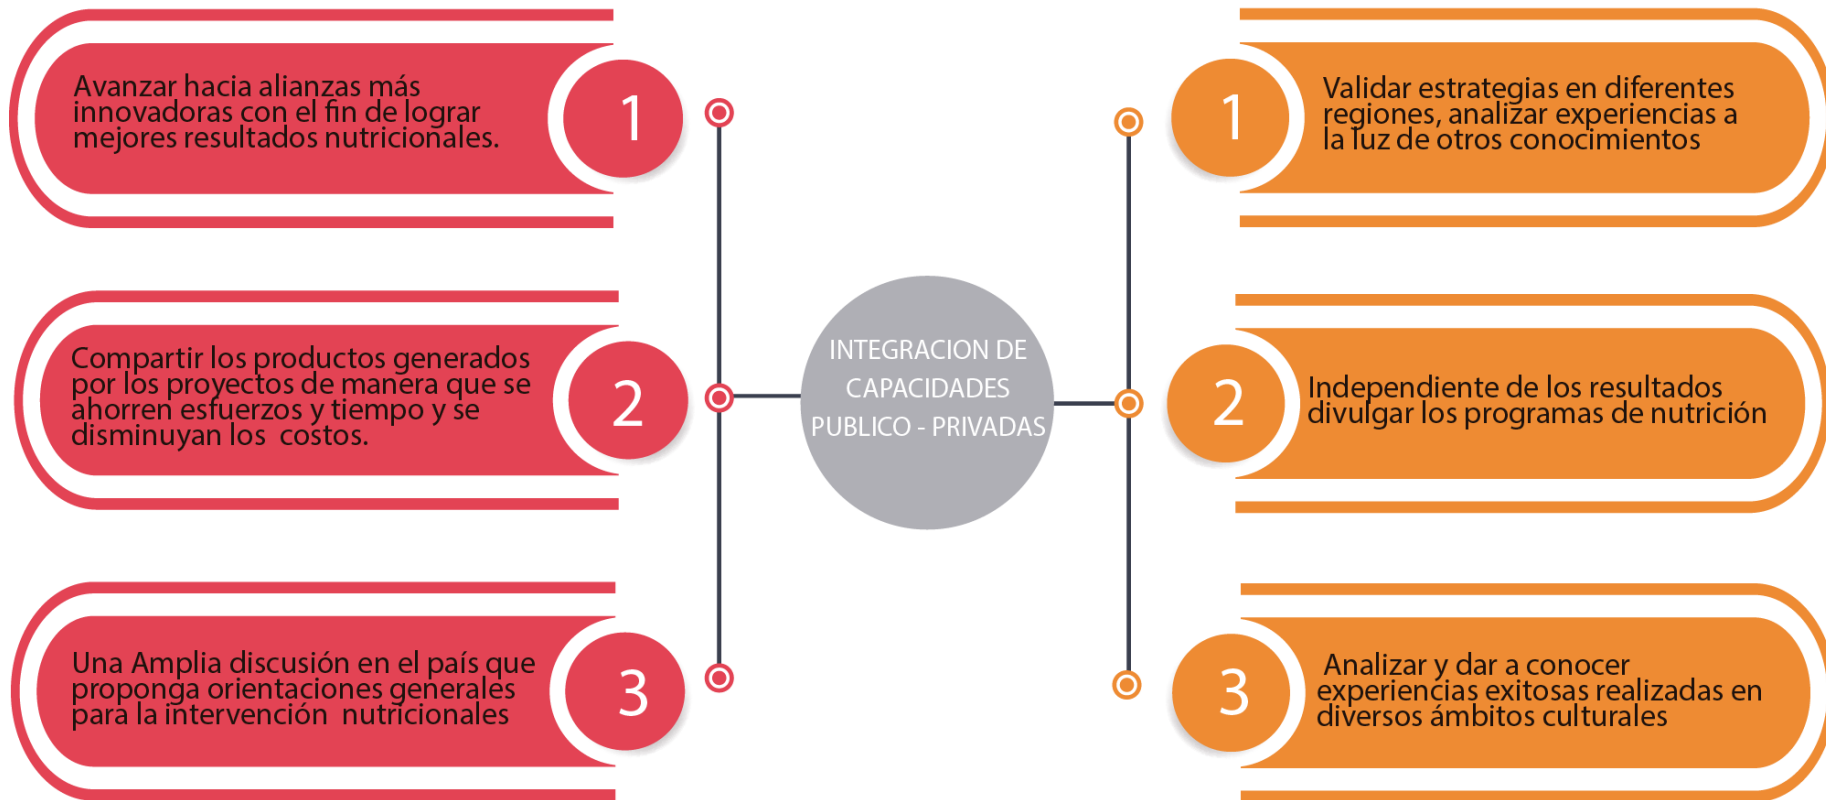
Avanzar hacia alianzas más innovadoras con el fin de lograr mejores resultados nutricionales.

1

Compartir los productos generados por los proyectos de manera que se ahorren esfuerzos y tiempo y se disminuyan los costos.

2

Una Amplia discusión en el país que proponga orientaciones generales para la intervención nutricionales

3

INTEGRACION DE CAPACIDADES PUBLICO - PRIVADAS

1

Validar estrategias en diferentes regiones, analizar experiencias a la luz de otros conocimientos

2

Independiente de los resultados divulgar los programas de nutrición

3

Analizar y dar a conocer experiencias exitosas realizadas en diversos ámbitos culturales